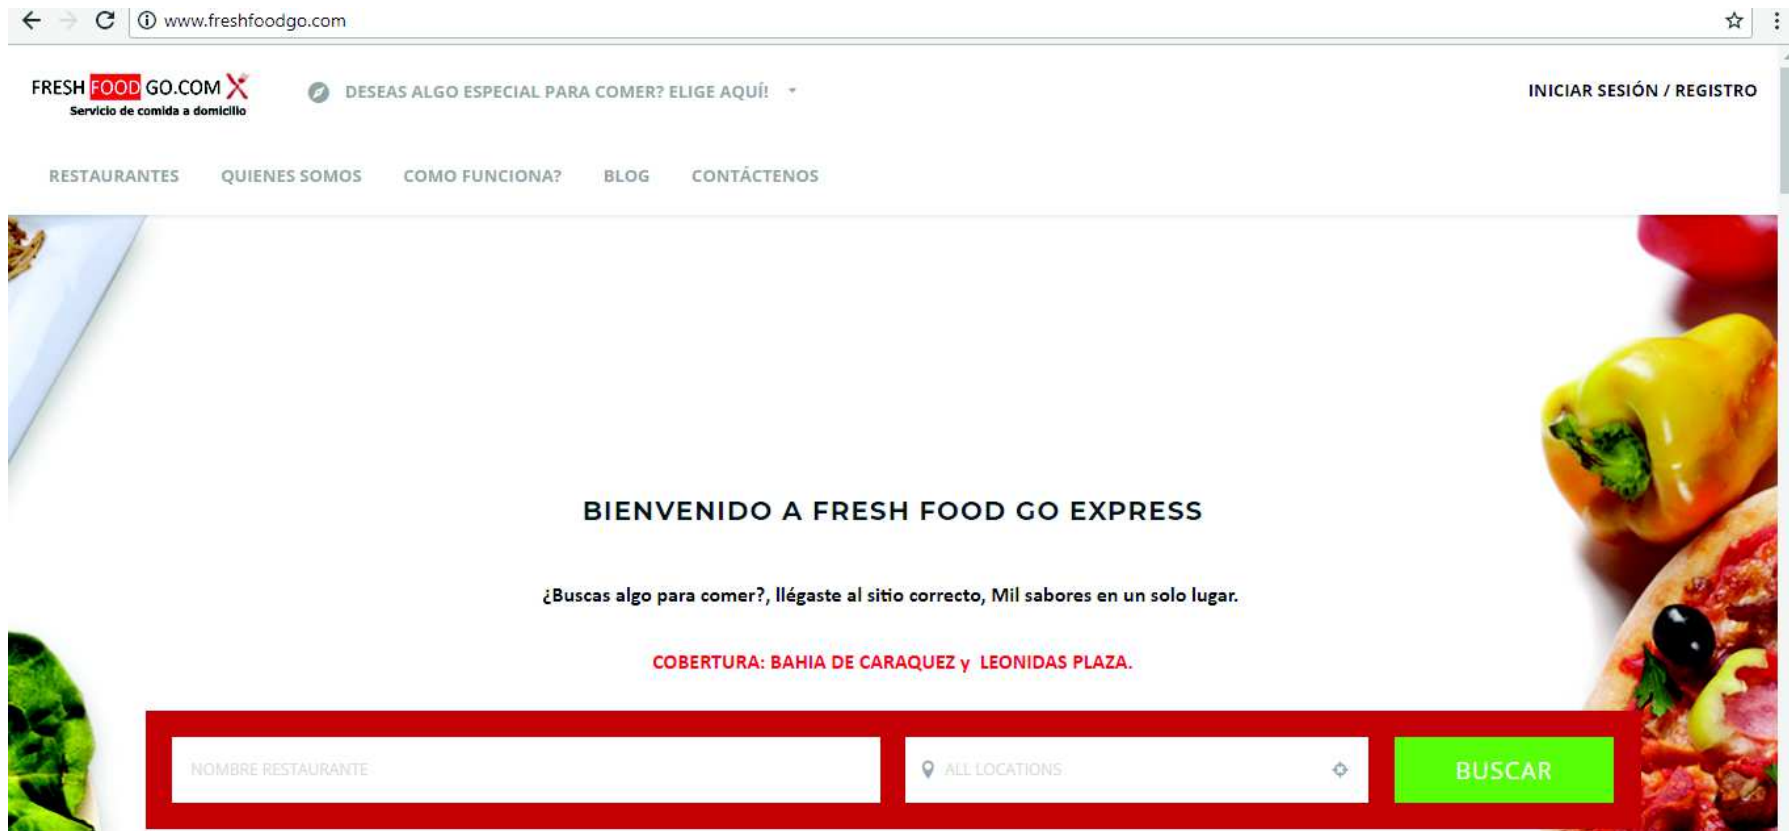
www.freshfoodgo.com

FRESH FOOD GO.COM
Servicio de comida a domicilio

DESEAS ALGO ESPECIAL PARA COMER? ELIGE AQUÍ!

INICIAR SESIÓN / REGISTRO

RESTAURANTES QUIENES SOMOS COMO FUNCIONA? BLOG CONTÁCTENOS

BIENVENIDO A FRESH FOOD GO EXPRESS

¿Buscas algo para comer?, llégaste al sitio correcto, Mil sabores en un solo lugar.

COBERTURA: BAHIA DE CARAQUEZ y LEONIDAS PLAZA.

NOMBRE RESTAURANTE

ALL LOCATIONS

BUSCAR